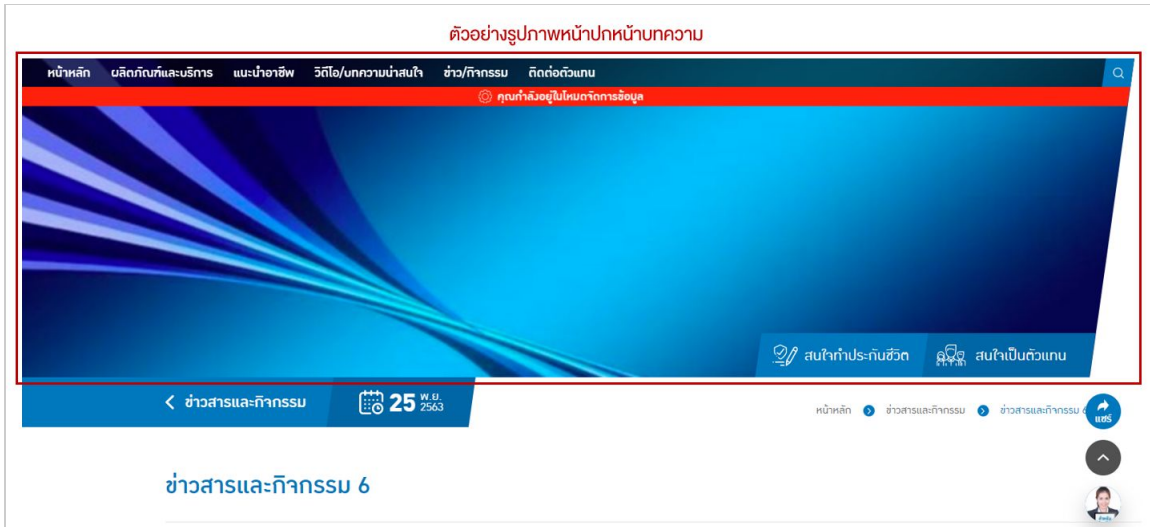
ตัวอย่างรูปภาพหน้าปกหน้าบทความ

หน้าหลัก ผลิตภัณฑ์และบริการ แนะนำอาชีพ วิดีโอ/บทความน่าสนใจ ข่าว/กิจกรรม ติดต่อตัวแทน

คุณกำลังอยู่ในโหมดจัดการข้อมูล

สนใจทำประกันชีวิต สนใจเป็นตัวแทน

ข่าวสารและกิจกรรม

25 พ.ย. 2563

หน้าหลัก ข่าวสารและกิจกรรม ข่าวสารและกิจกรรม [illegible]

แชร์

ข่าวสารและกิจกรรม 6